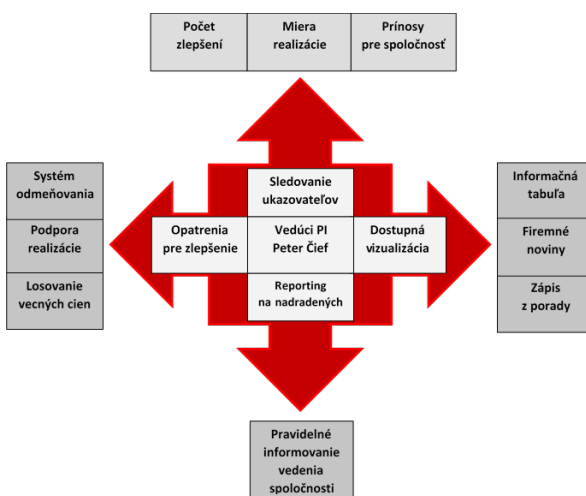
Počet zlepšení

Miera realizácie

Prínosy pre spoločnosť

Systém odmeňovania

Podpora realizácie

Losovanie vecných cien

Sledovanie ukazovateľov

Opatrenia pre zlepšenie

Vedúci PI Peter Čief

Dostupná vizualizácia

Reporting na nadradených

Informačná tabuľa

Firemné noviny

Zápis z porady

Pravidelné informovanie vedenia spoločnosti